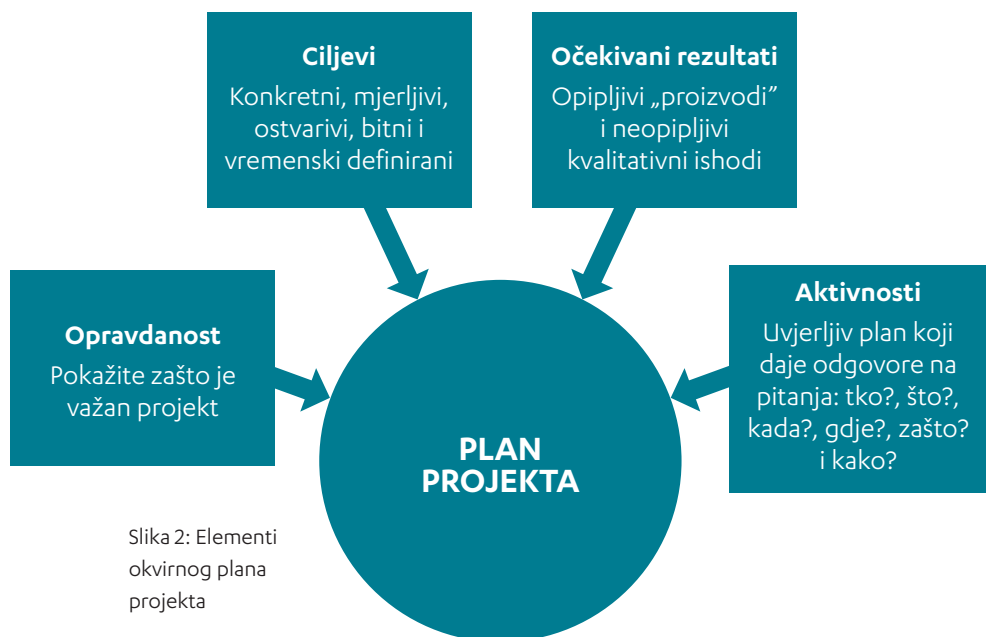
Ciljevi
Konkretni, mjerljivi, ostvarivi, bitni i vremenski definirani

Očekivani rezultati
Opipljivi „proizvodi” i neopipljivi kvalitativni ishodi

Opravdanost
Pokažite zašto je važan projekt

Aktivnosti
Uvjerljiv plan koji daje odgovore na pitanja: tko?, što?, kada?, gdje?, zašto? i kako?

PLAN PROJEKTA

Slika 2: Elementi okvirnog plana projekta